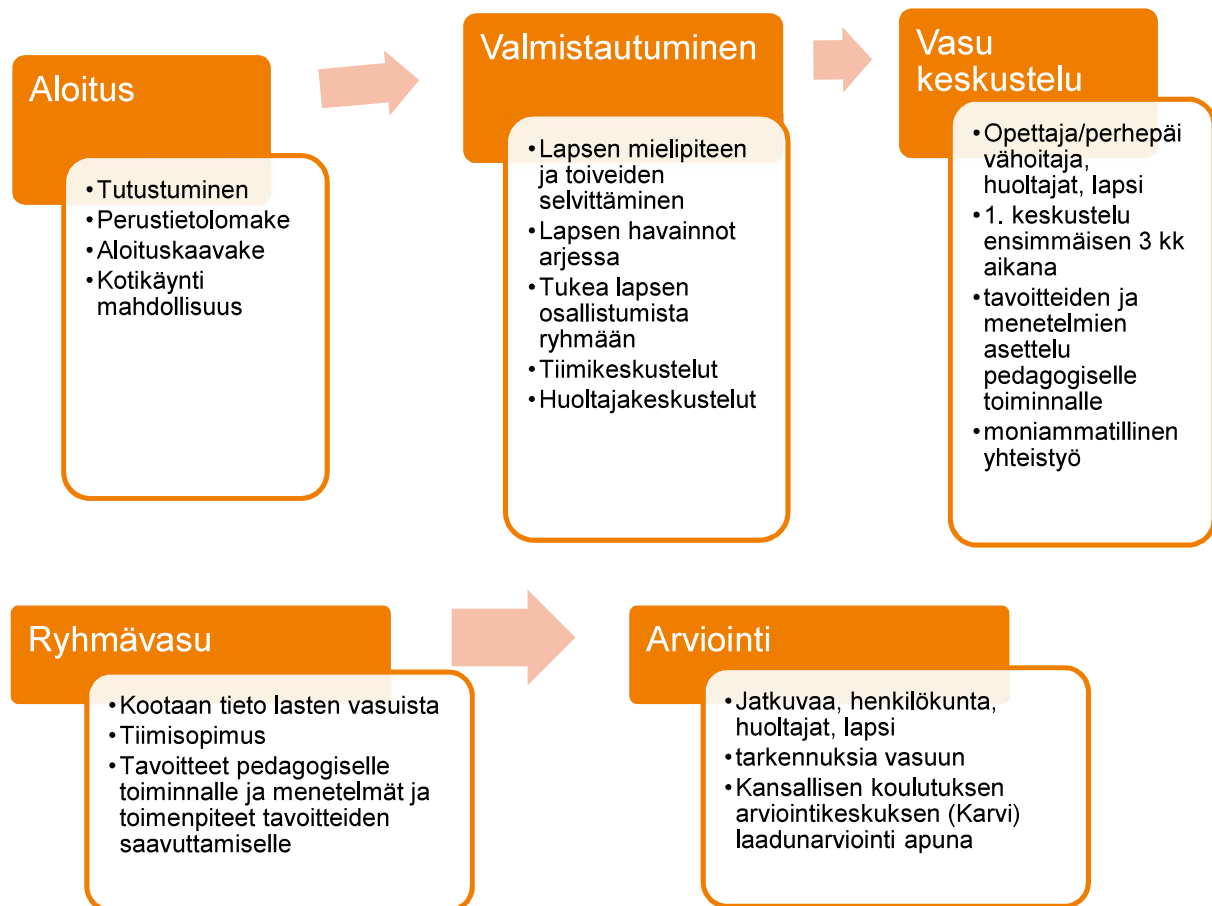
Aloitus

- Tutustuminen
- Perustietolomake
- Aloituskaavake
- Kotikäynti mahdollisuus

Valmistautuminen

- Lapsen mielipiteen ja toiveiden selvittäminen
- Lapsen havainnot arjessa
- Tukea lapsen osallistumista ryhmään
- Tiimikeskustelut
- Huoltajakeskustelut

Vasu keskustelu

- Opettaja/perhepäivähoitaja, huoltajat, lapsi
- 1. keskustelu ensimmäisen 3 kk aikana
- tavoitteiden ja menetelmien asettelu pedagogiselle toiminnalle
- moniammatillinen yhteistyö

Ryhmävasu

- Kootaan tieto lasten vasuista
- Tiimisopimus
- Tavoitteet pedagogiselle toiminnalle ja menetelmät ja toimenpiteet tavoitteiden saavuttamiselle

Arviointi

- Jatkuvaa, henkilökunta, huoltajat, lapsi
- tarkennuksia vasuun
- Kansallisen koulutuksen arviointikeskuksen (Karvi) laadunarviointi apuna